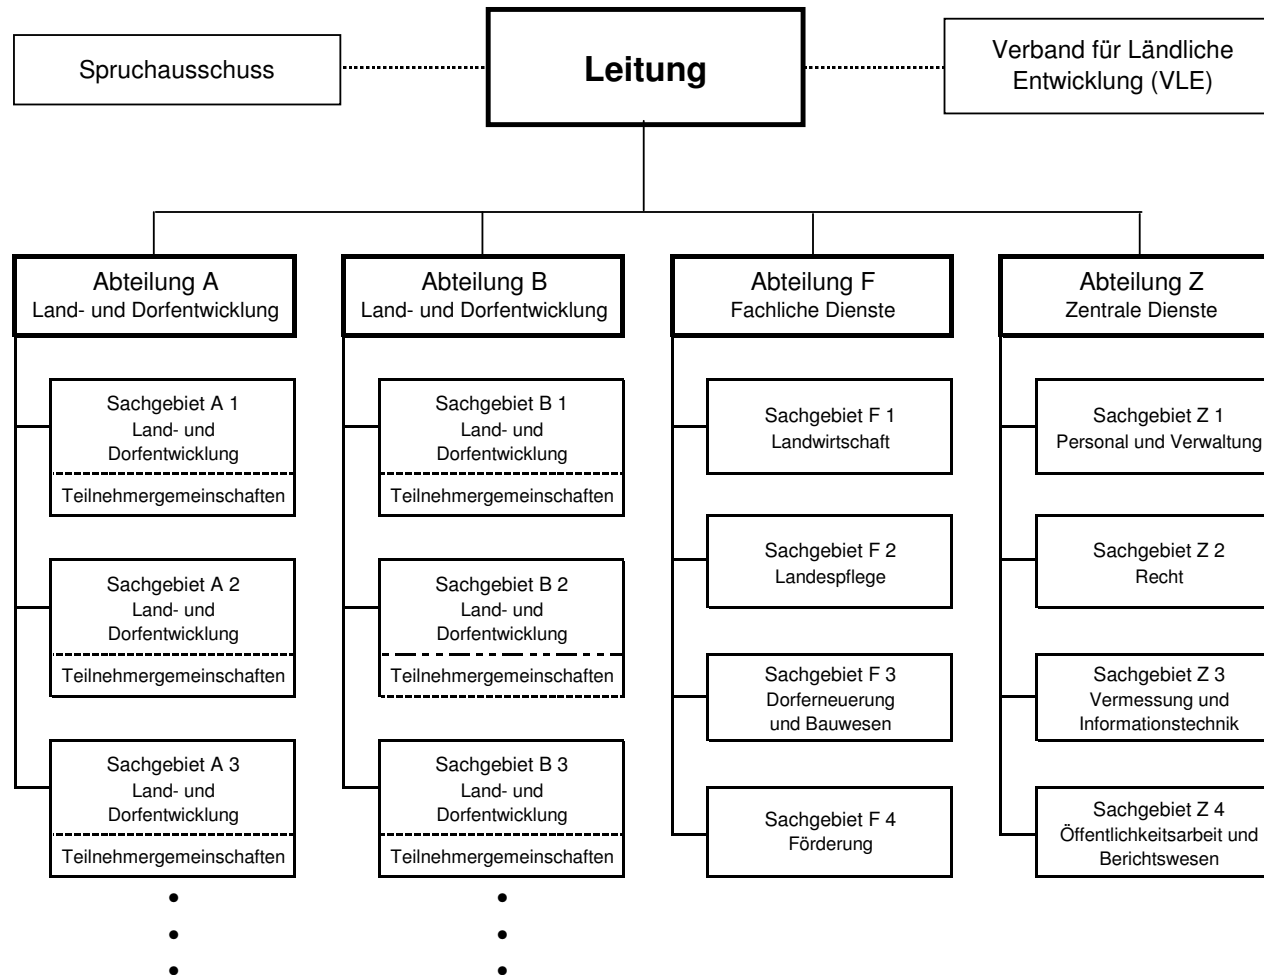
Spruchausschuss

Leitung

Verband für Ländliche Entwicklung (VLE)

Abteilung A
Land- und Dorfentwicklung

Sachgebiet A 1
Land- und Dorfentwicklung
Teilnehmergemeinschaften

Sachgebiet A 2
Land- und Dorfentwicklung
Teilnehmergemeinschaften

Sachgebiet A 3
Land- und Dorfentwicklung
Teilnehmergemeinschaften

Abteilung B
Land- und Dorfentwicklung

Sachgebiet B 1
Land- und Dorfentwicklung
Teilnehmergemeinschaften

Sachgebiet B 2
Land- und Dorfentwicklung
Teilnehmergemeinschaften

Sachgebiet B 3
Land- und Dorfentwicklung
Teilnehmergemeinschaften

Abteilung F
Fachliche Dienste

Sachgebiet F 1
Landwirtschaft

Sachgebiet F 2
Landespflege

Sachgebiet F 3
Dorferneuerung und Bauwesen

Sachgebiet F 4
Förderung

Abteilung Z
Zentrale Dienste

Sachgebiet Z 1
Personal und Verwaltung

Sachgebiet Z 2
Recht

Sachgebiet Z 3
Vermessung und Informationstechnik

Sachgebiet Z 4
Öffentlichkeitsarbeit und Berichtswesen